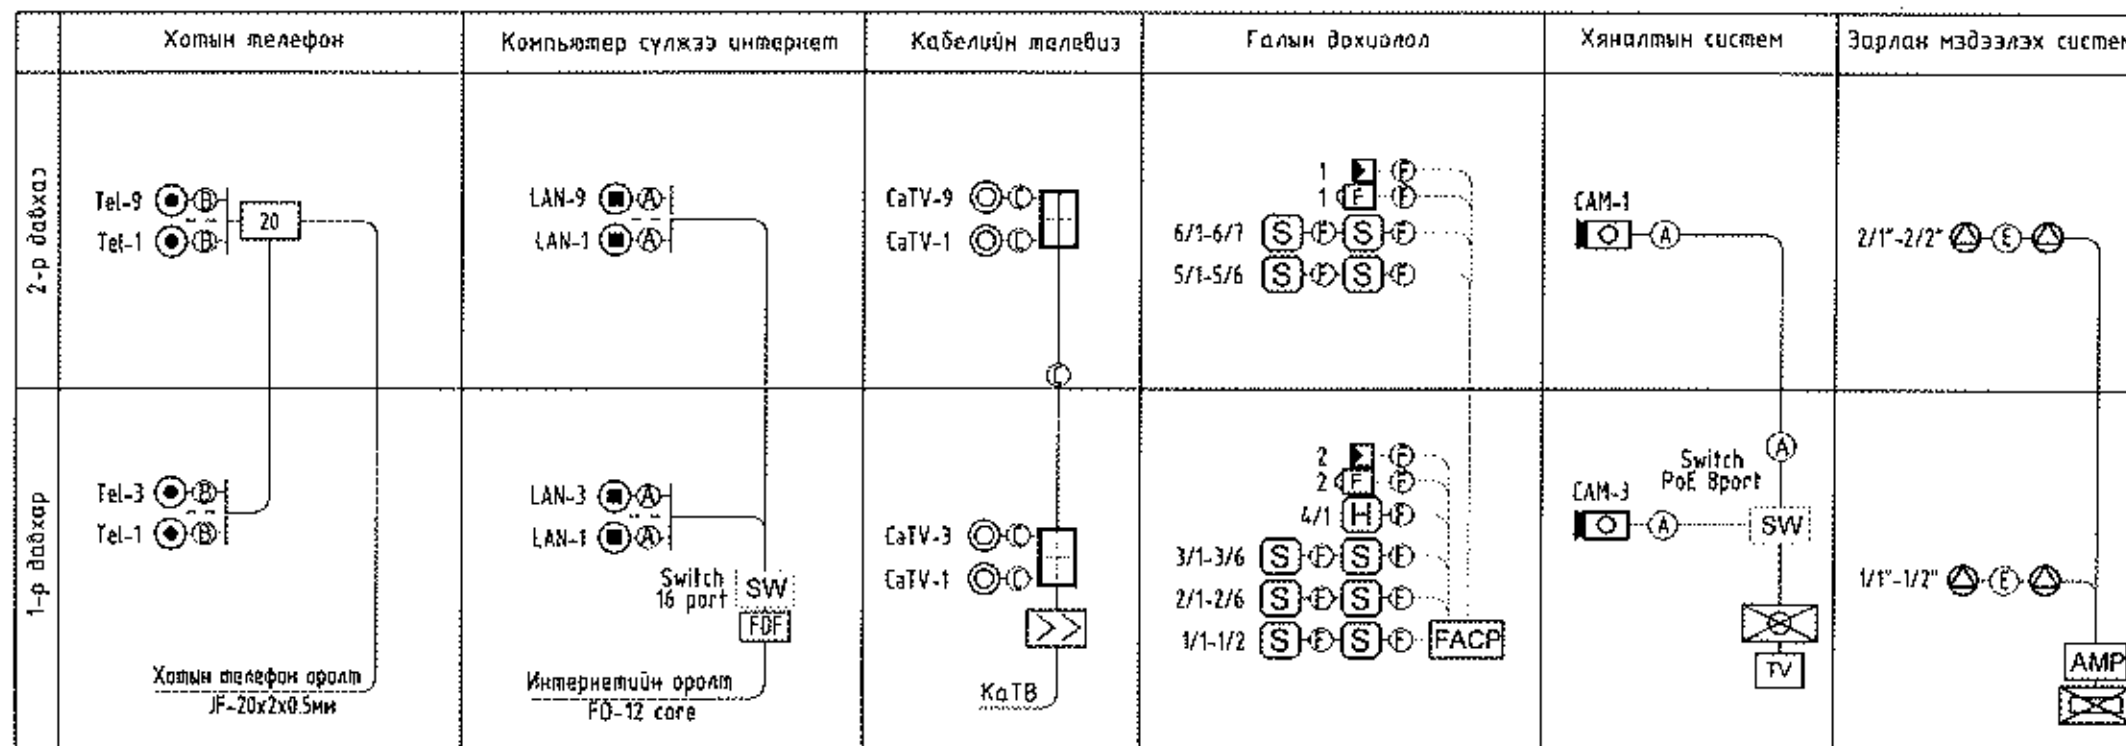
| | Хотын телефон | Компьютер сүлжээ интернет | Кабелийн телевиз | Галын дохиолол | Хяналтын систем | Зарлан мэдээлэх систем |
|---|---|---|---|---|---|---|
| 2-р давхар | Tel-9 Ⓑ Tel-1 Ⓑ 20 | LAN-9 Ⓐ LAN-1 Ⓐ | CaTV-9 Ⓒ CaTV-1 Ⓒ | 1 Ⓕ 1 F Ⓕ 6/1-6/7 S Ⓕ S Ⓕ 5/1-5/6 S Ⓕ S Ⓕ | CAM-1 Ⓐ | 2/1"-2/2" Ⓔ |
| 1-р давхар | Tel-3 Ⓑ Tel-1 Ⓑ Хотын телефон оролт JF-20x2x0.5мм | LAN-3 Ⓐ LAN-1 Ⓐ Switch 16 port SW FDF Интернетийн оролт FO-12 core | Ⓒ CaTV-3 Ⓒ CaTV-1 Ⓒ КаТВ | 2 Ⓕ 2 F Ⓕ 4/1 H Ⓕ 3/1-3/6 S Ⓕ S Ⓕ 2/1-2/6 S Ⓕ S Ⓕ 1/1-1/2 S Ⓕ S Ⓕ FACP | Ⓐ Switch PoE 8port CAM-3 Ⓐ SW TV | 1/1"-1/2" Ⓔ AMP |